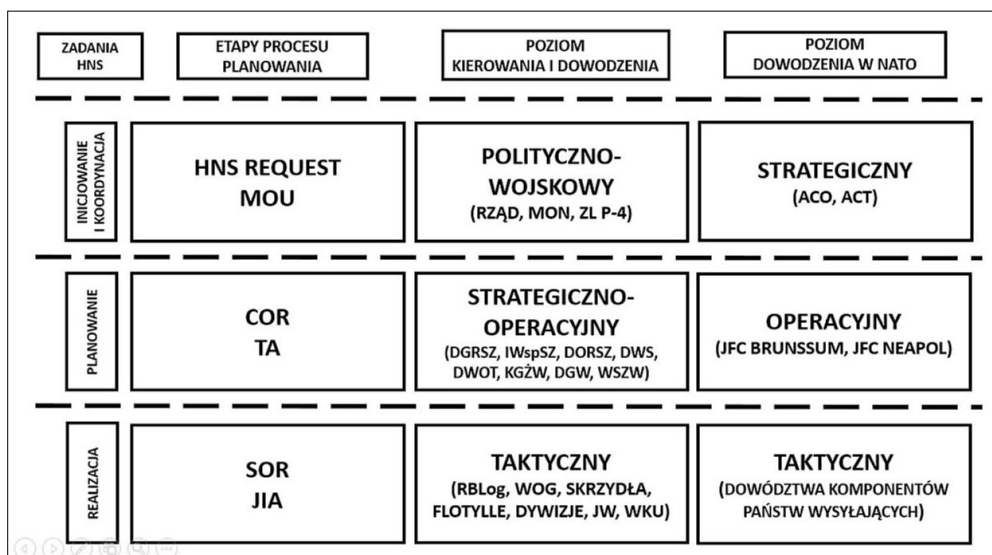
| ZADANIA HNS | ETAPY PROCESU PLANOWANIA | POZIOM KIEROWANIA I DOWODZENIA | POZIOM DOWODZENIA W NATO |
|---|---|---|---|
| INICIOWANIE I KOORDYNACJA | HNS REQUEST MOU | POLITYCZNO-WOJSKOWY (RZĄD, MON, ZL P-4) | STRATEGICZNY (ACO, ACT) |
| PLANOWANIE | COR TA | STRATEGICZNO-OPERACYJNY (DGRSZ, IWspSZ, DORSZ, DWS, DWOT, KGŻW, DGW, WSZW) | OPERACYJNY (JFC BRUNSSUM, JFC NEAPOL) |
| REALIZACJA | SOR JIA | TAKTYCZNY (RBLog, WOG, SKRZYDŁA, FLOTYLLE, DYWIZJE, JW, WKU) | TAKTYCZNY (DOWÓDZTWA KOMPONENTÓW PAŃSTW WYSYŁAJĄCYCH) |